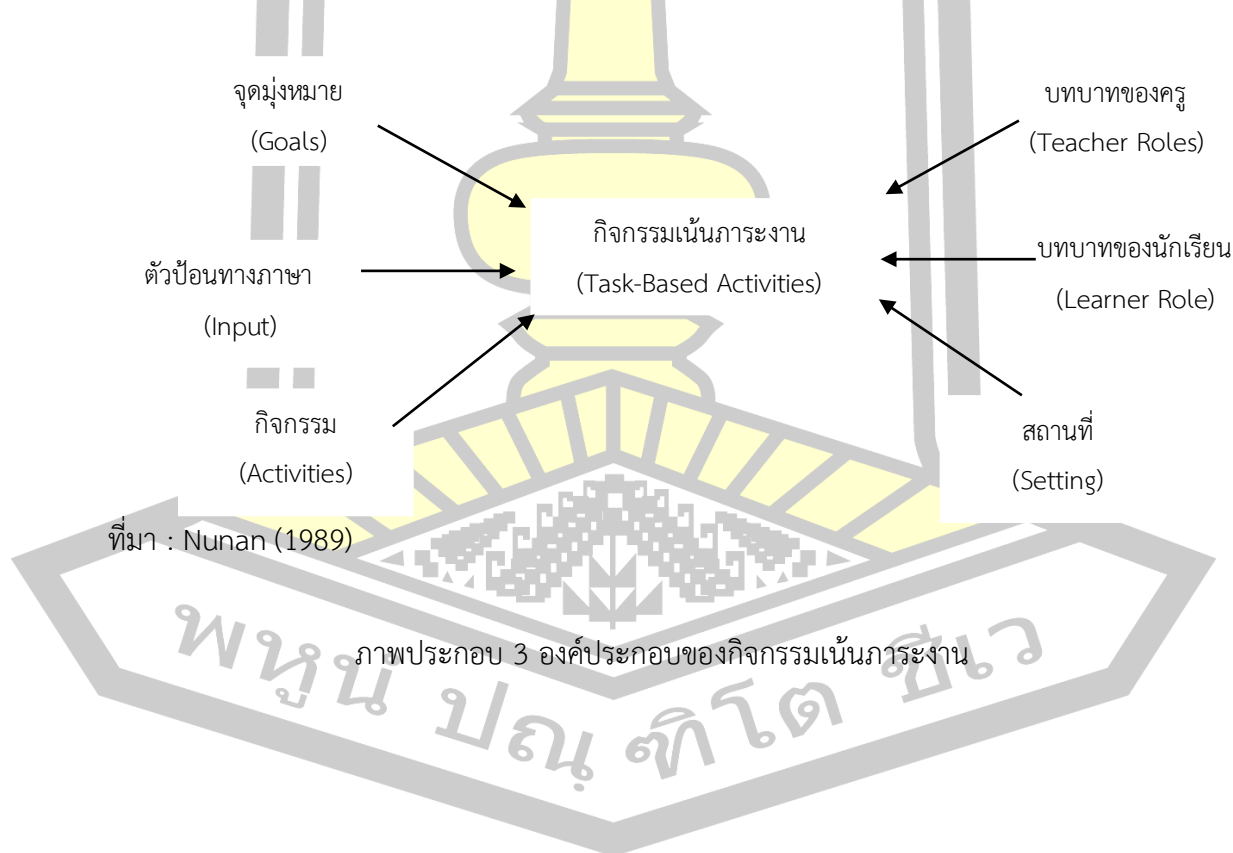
จุดมุ่งหมาย
(Goals)

บทบาทของครู
(Teacher Roles)

ตัวป้อนทางภาษา
(Input)

กิจกรรมเน้นภาระงาน
(Task-Based Activities)

บทบาทของนักเรียน
(Learner Role)

กิจกรรม
(Activities)

สถานที่
(Setting)

ที่มา : Nunan (1989)

ภาพประกอบ 3 องค์ประกอบของกิจกรรมเน้นภาระงาน

พหูน ปณ ฑิโต ชีเว